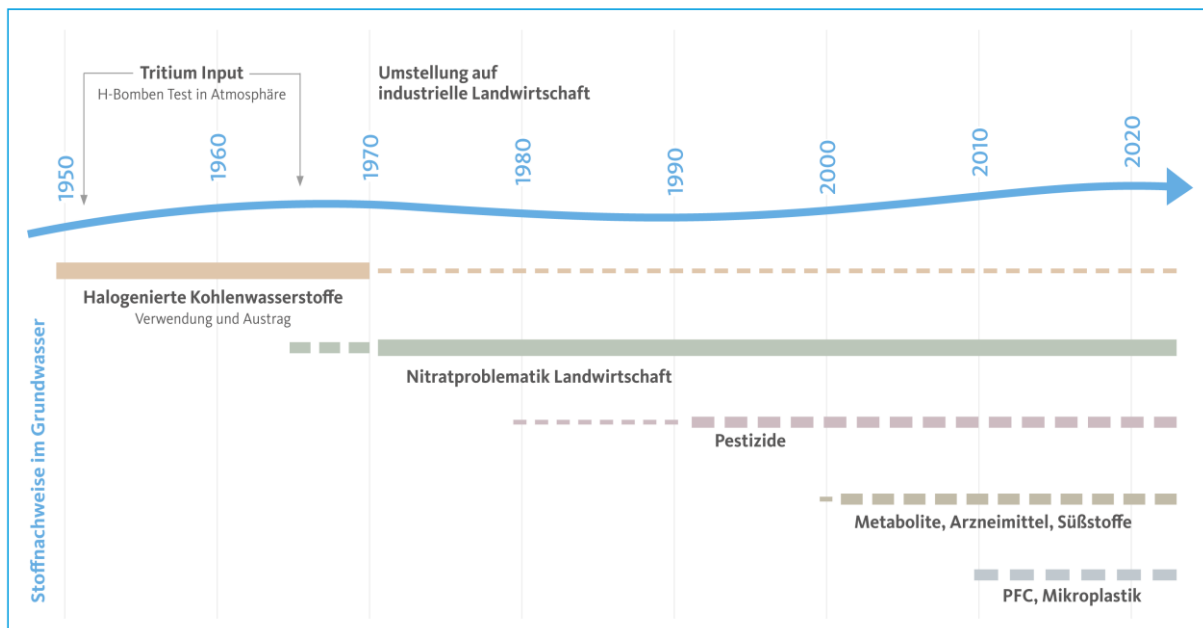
Tritium Input
H-Bomben Test in Atmosphäre

Umstellung auf industrielle Landwirtschaft

1950
1960
1970
1980
1990
2000
2010
2020

Stoffnachweise im Grundwasser

Halogenierte Kohlenwasserstoffe
Verwendung und Austrag

Nitratproblematik Landwirtschaft

Pestizide

Metabolite, Arzneimittel, Süßstoffe

PFC, Mikroplastik